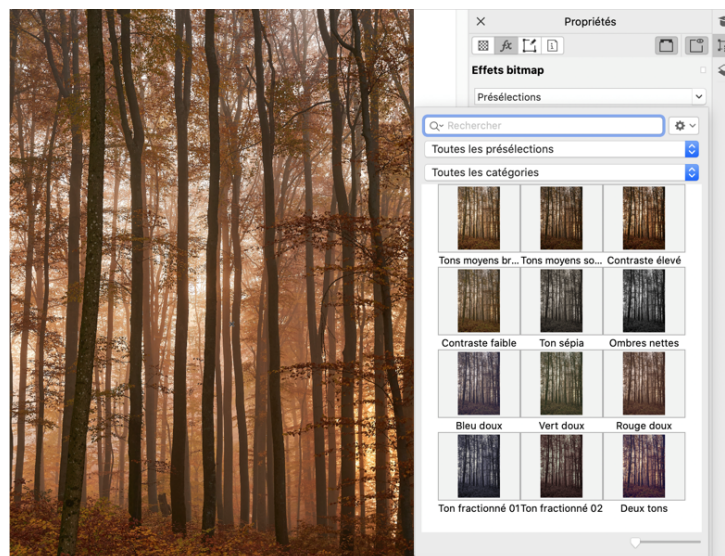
Propriétés

Effets bitmap

Présélections

Rechercher

Toutes les présélections

Toutes les catégories

Tons moyens br... Tons moyens so... Contraste élevé

Contraste faible Ton sépia Ombres nettes

Bleu doux Vert doux Rouge doux

Ton fractionné 01 Ton fractionné 02 Deux tons